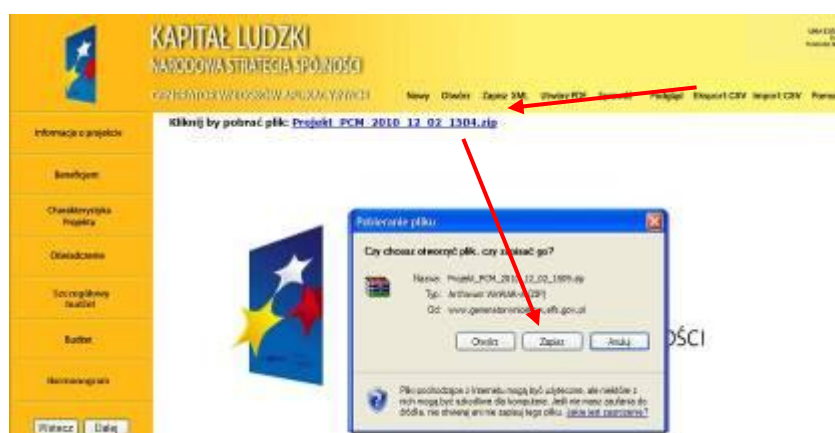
KAPITAŁ LUDZKI
NARODOWA STRATEGIA SPÓJNOŚCI
GENERATOR WNIOSKÓW APLIKACYJNYCH

Nowy Otwórz Zapisz XML Utwórz PDF Sprawdź Podgląd Eksport CSV Import CSV Pomoc

Informacje o projekcie
Beneficjent
Charakterystyka Projektu
Oświadczenie
Szczegółowy budżet
Budżet
Harmonogram
Wstecz Dalej

Kliknij by pobrać plik: Projekt_PCM_2010_12_02_1504.zip

Pobieranie pliku
Czy chcesz otworzyć plik, czy zapisać go?
Nazwa: Projekt_PCM_2010_12_02_1504.zip
Typ: Archiwum WinRAR - ZIP
Od: www.generatorwnioskow.efs.gov.pl
Otwórz Zapisz Anuluj
Pliki pochodzące z Internetu mogą być użyteczne, ale niektóre z nich mogą być szkodliwe dla komputera. Jeśli nie masz zaufania do źródła, nie otwieraj ani nie zapisuj tego pliku. Jakie jest zagrożenie?

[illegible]ŚCI